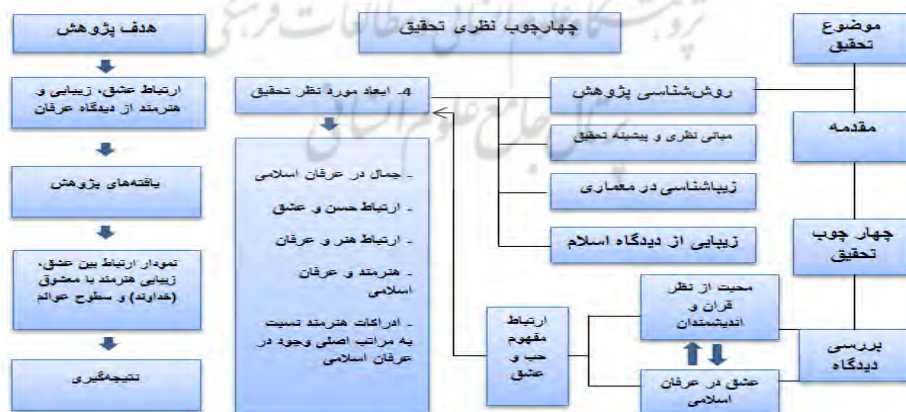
موضوع تحقیق

مقدمه

چهار چوب تحقیق

بررسی دیدگاه

چهارچوب نظری تحقیق

روش‌شناسی پژوهش

مبانی نظری و پیشینه تحقیق

زیباشناسی در معماری

زیبایی از دیدگاه اسلام

محبت از نظر قرآن و اندیشمندان

عشق در عرفان اسلامی

ارتباط مفهوم حب و عشق

4- ابعاد مورد نظر تحقیق

- جمال در عرفان اسلامی

- ارتباط حسن و عشق

- ارتباط هنر و عرفان

- هنرمند و عرفان اسلامی

- ادراکات هنرمند نسبت به مراتب اصلی وجود در عرفان اسلامی

هدف پژوهش

ارتباط عشق، زیبایی و هنرمند از دیدگاه عرفان

یافته‌های پژوهش

نمودار ارتباط بین عشق، زیبایی هنرمند با معشوق (خداوند) و سطوح عوالم

نتیجه‌گیری

پرتال جامع علوم انسانی
پژوهشگاه علوم انسانی و مطالعات فرهنگی